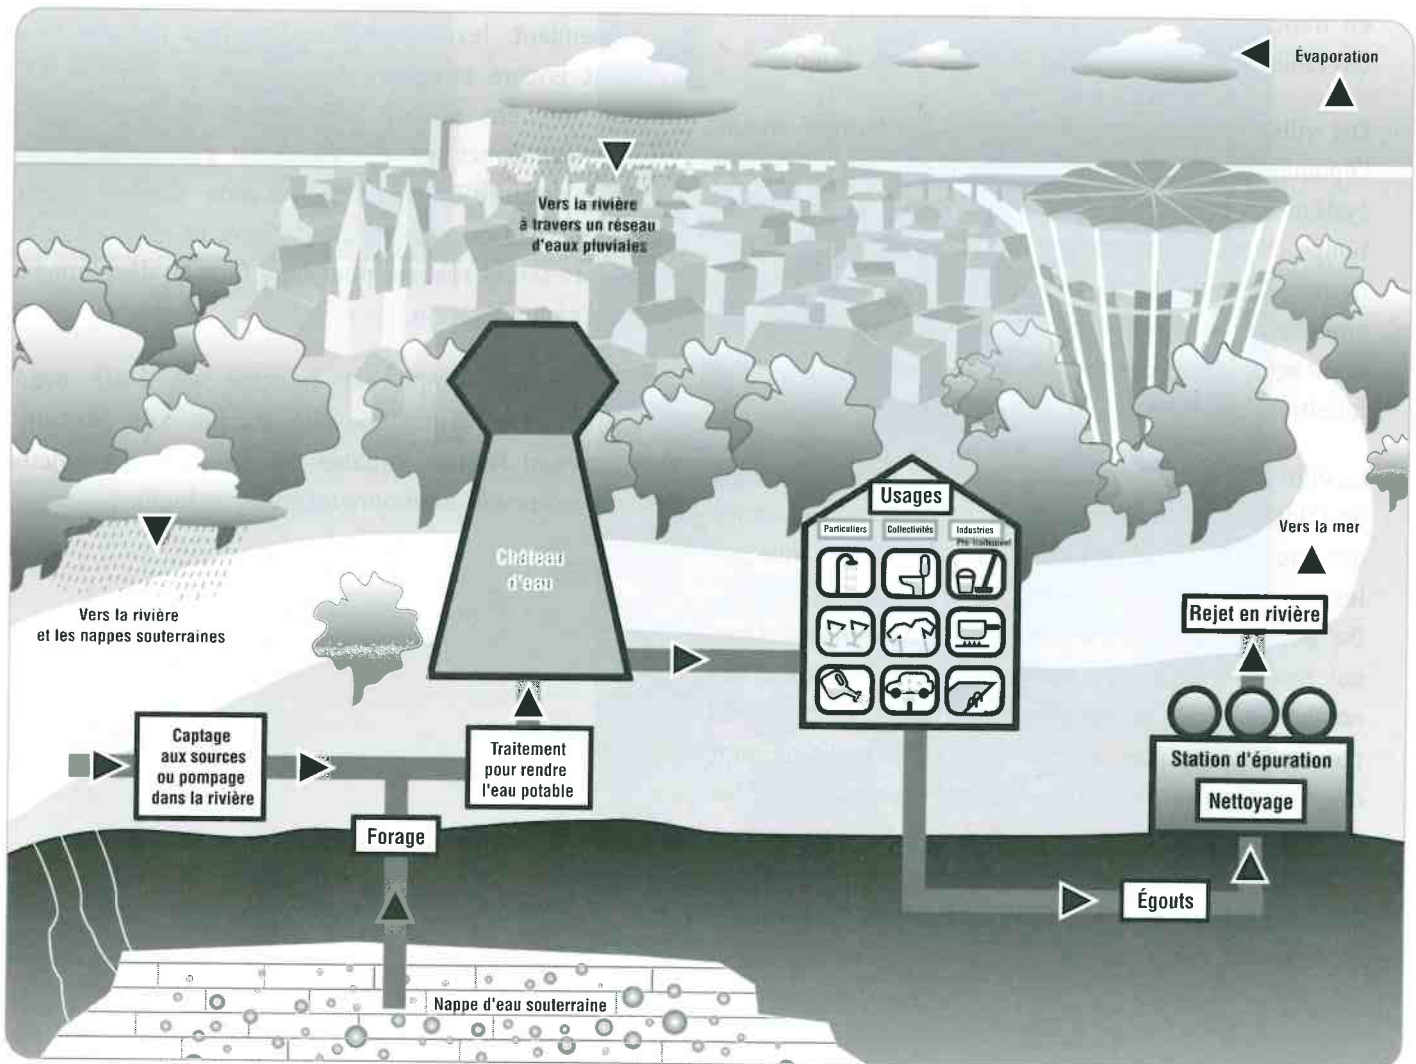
Évaporation

Vers la rivière à travers un réseau d'eaux pluviales

Château d'eau

Usages

Particuliers

Collectivités

Industries

Vers la mer

Vers la rivière et les nappes souterraines

Rejet en rivière

Captage aux sources ou pompage dans la rivière

Traitement pour rendre l'eau potable

Station d'épuration

Nettoyage

Forage

Égouts

Nappe d'eau souterraine